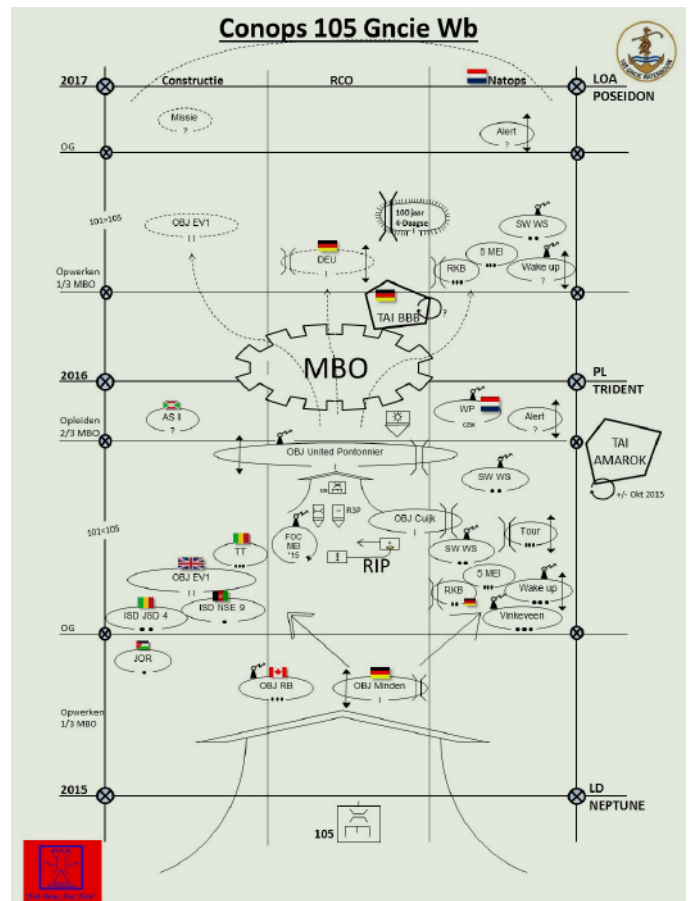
Conops 105 Gncie Wb

105 GNCIE WATERBOUW

2017
Constructie
RCO
Natops
LOA
POSEIDON

Missie
?

Alert
?

OG

101=105

OBJ EV1
I I

100 jaar
4-Daagse

SW WS

DEU
I

5 MEI

RKB

Wake up
?

Opwerken
1/3 MBO

TAI BBB
?

MBO

2016
PL
TRIDENT

AS I
?

Opleiden
2/3 MBO

WP
CSK

Alert
?

TAI
AMAROK

+/- Okt 2015

OBJ United Pontonnier
I

SW WS

R3P

FOC
MEI
'15

OBJ Cuijk

101=105

TT

Tour

SW WS

RIP

OBJ EV1
I I

5 MEI

Wake up

ISD JSD 4

ISD NSE 9

RKB

Vinkeveen

OG

JOR

OBJ RB

OBJ Minden
I

Opwerken
1/3 MBO

2015
LD
NEPTUNE

105

"Het Gaat Aan Nat"